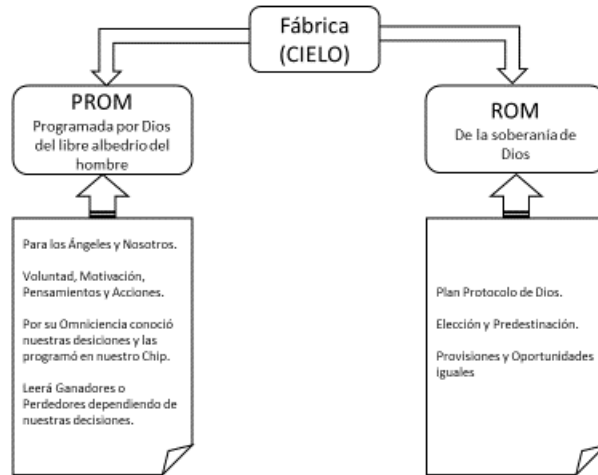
Fábrica (CIELO)

PROM
Programada por Dios del libre albedrio del hombre

ROM
De la soberanía de Dios

Para los Ángeles y Nosotros.

Voluntad, Motivación, Pensamientos y Acciones.

Por su Omniciencia conoció nuestras desiciones y las programó en nuestro Chip.

Leerá Ganadores o Perdedores dependiendo de nuestras decisiones.

Plan Protocolo de Dios.

Elección y Predestinación.

Provisiones y Oportunidades iguales